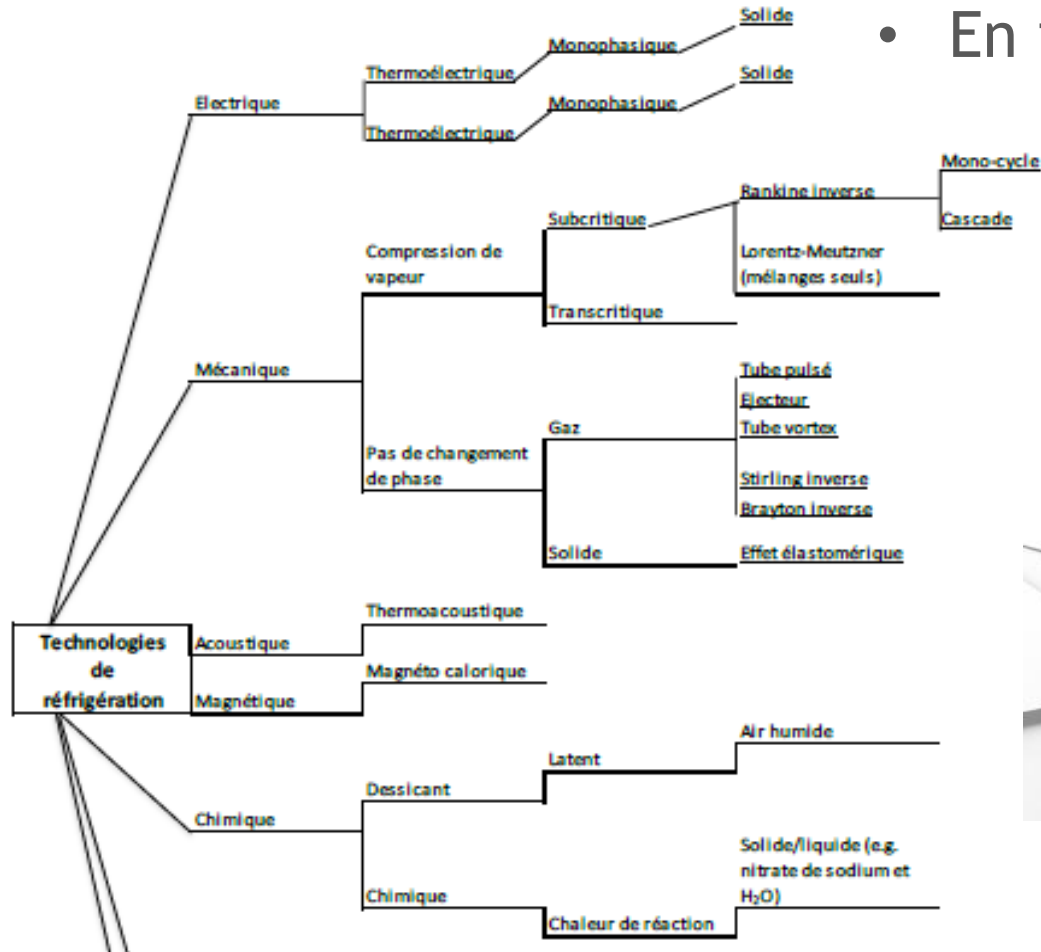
• En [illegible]

Technologies de réfrigération

Electrique
Thermoélectrique
Monophasique
Solide
Thermoélectrique
Monophasique
Solide

Mécanique
Compression de vapeur
Subcritique
Rankine inverse
Mono-cycle
Cascade
Lorentz-Meutzner (mélanges seuls)
Transcritique
Pas de changement de phase
Gaz
Tube pulsé
Ejecteur
Tube vortex
Stirling inverse
Brayton inverse
Solide
Effet élastomérique

Acoustique
Thermoacoustique

Magnétique
Magnéto calorique

Chimique
Dessicant
Latent
Air humide
Chimique
Chaleur de réaction
Solide/liquide (e.g. nitrate de sodium et $H_2O$)